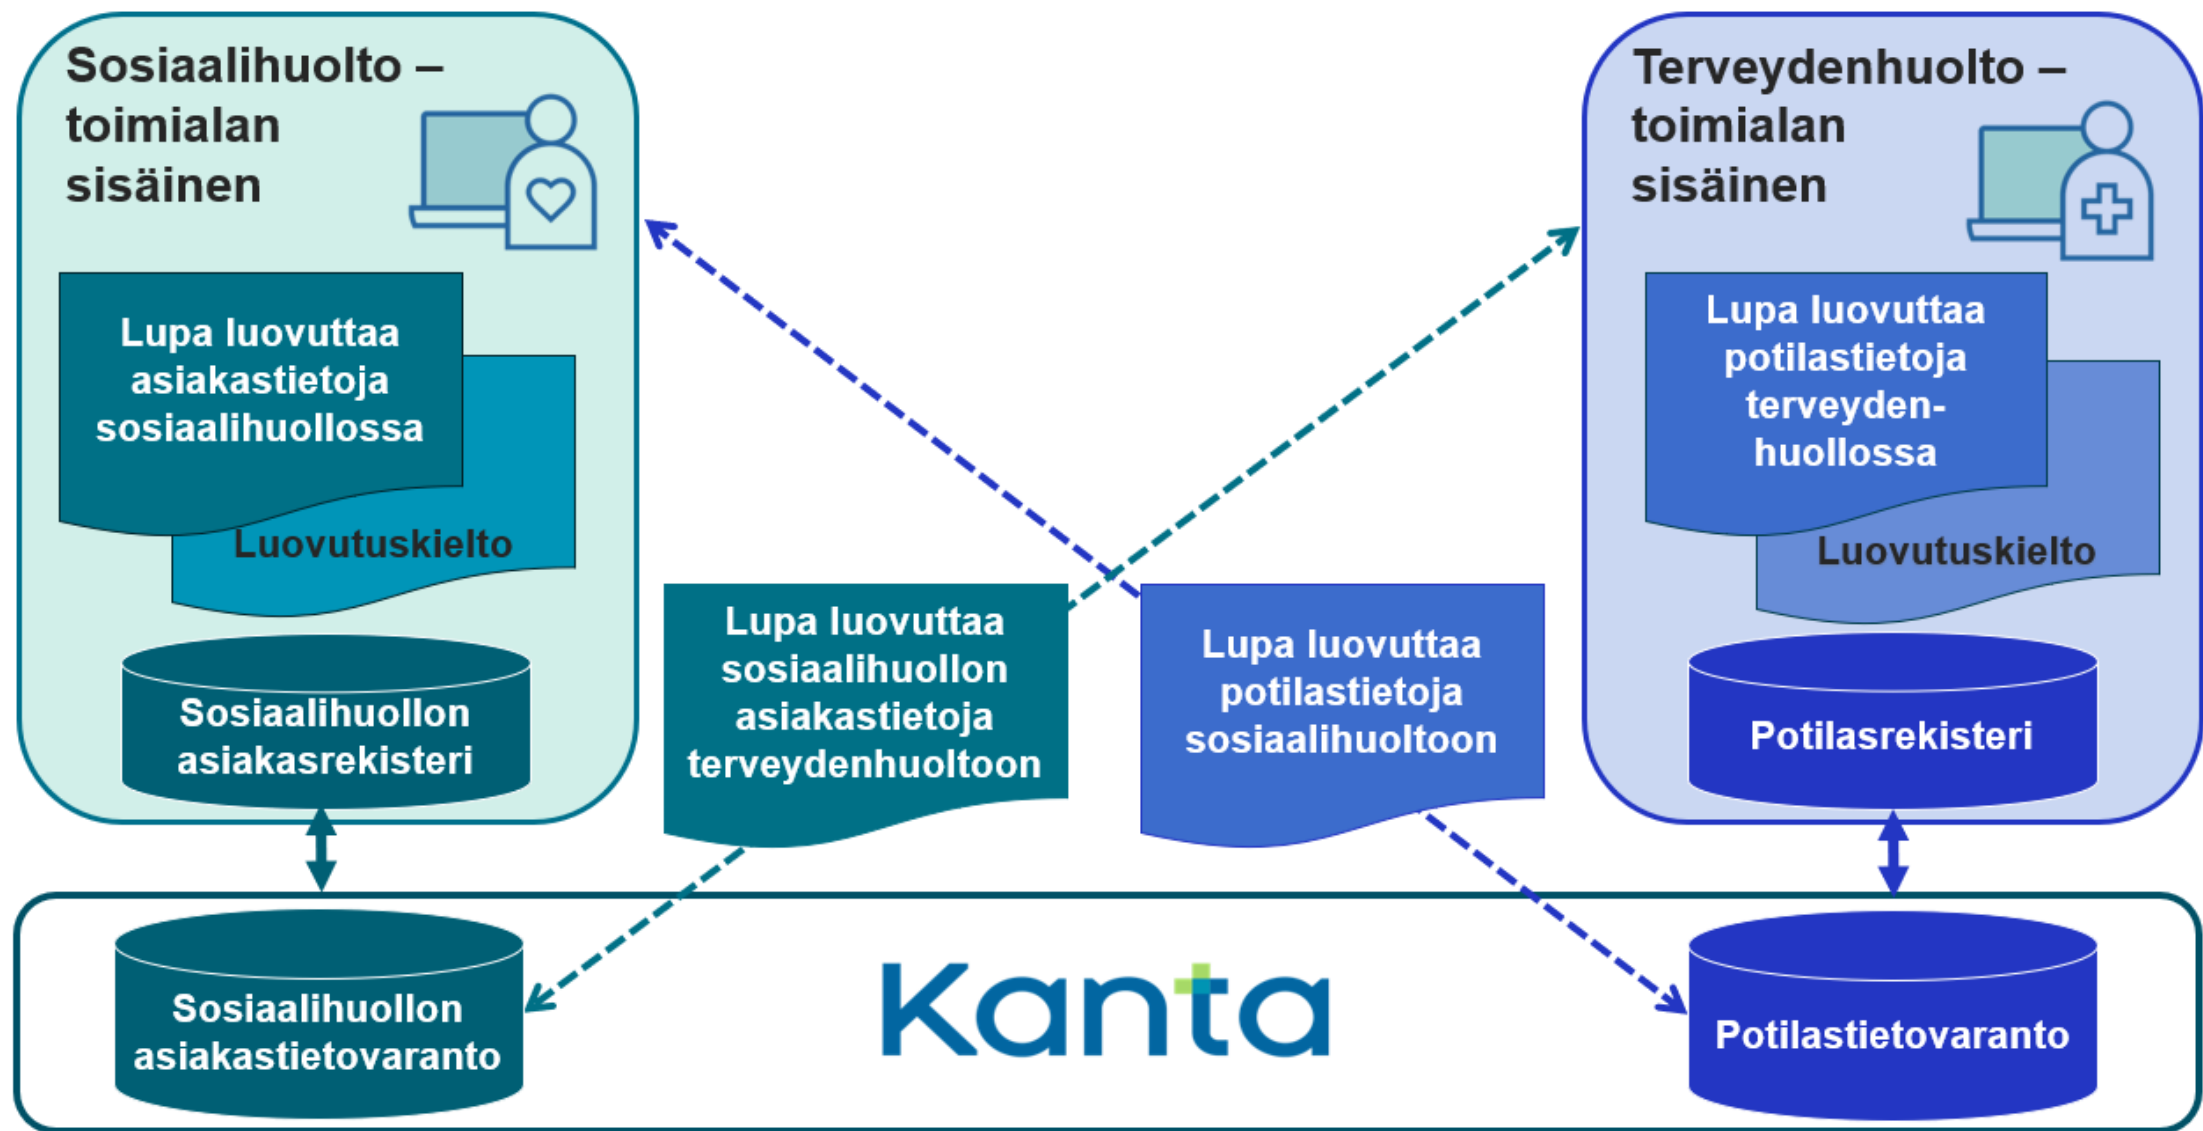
Sosiaalihuolto – toimialan sisäinen

Lupa luovuttaa asiakastietoja sosiaalihuollossa

Luovutuskielto

Sosiaalihuollon asiakasrekisteri

Terveydenhuolto – toimialan sisäinen

Lupa luovuttaa potilastietoja terveydenhuollossa

Luovutuskielto

Potilasrekisteri

Lupa luovuttaa sosiaalihuollon asiakastietoja terveydenhuoltoon

Lupa luovuttaa potilastietoja sosiaalihuoltoon

Sosiaalihuollon asiakastietovaranto

Kanta

Potilastietovaranto